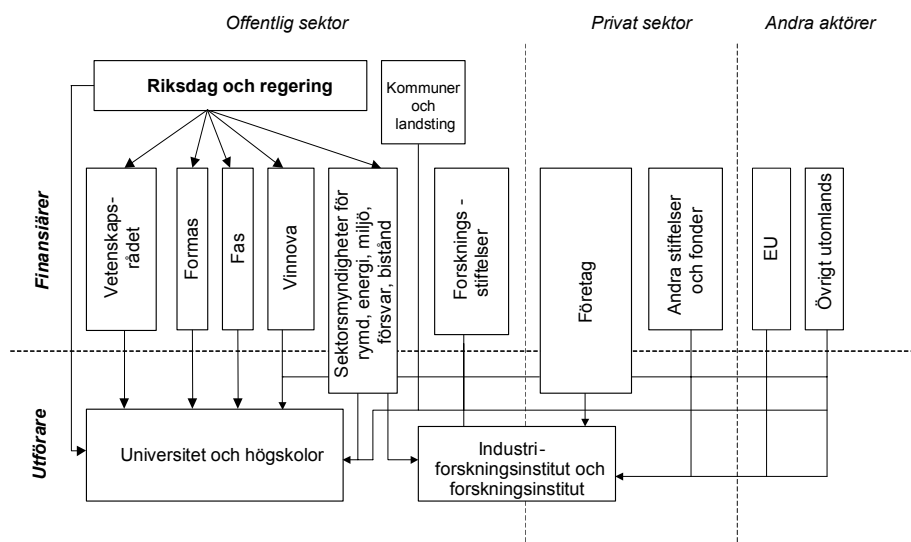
Offentlig sektor

Privat sektor

Andra aktörer

Riksdag och regering

Kommuner och landsting

Finansiärer

Vetenskapsrådet

Formas

Fas

Vinnova

Sektorsmyndigheter för rymd, energi, miljö, försvar, bistånd

Forsknings-stiftelser

Företag

Andra stiftelser och fonder

EU

Övrigt utomlands

Utförare

Universitet och högskolor

Industri-forskningsinstitut och forskningsinstitut